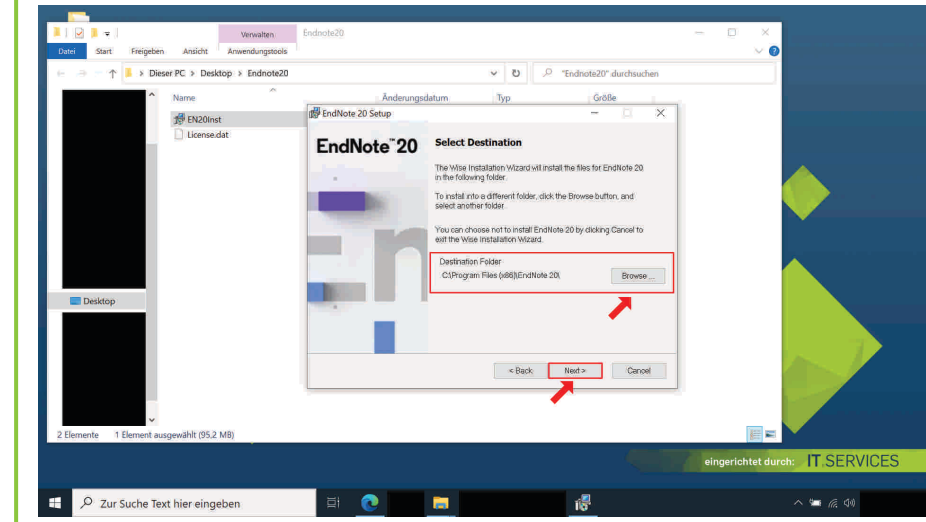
Verwalten Endnote20
Datei Start Freigeben Ansicht Anwendungstools
Dieser PC > Desktop > Endnote20
"Endnote20" durchsuchen
Name Änderungsdatum Typ Größe
EN20Inst
License.dat
Desktop
2 Elemente 1 Element ausgewählt (95,2 MB)

EndNote 20 Setup
EndNote™20
Select Destination
The Wise Installation Wizard will install the files for EndNote 20 in the following folder.
To install into a different folder, click the Browse button, and select another folder.
You can choose not to install EndNote 20 by clicking Cancel to exit the Wise Installation Wizard.
Destination Folder
C:\Program Files (x86)\EndNote 20\
Browse...
< Back Next > Cancel

eingerichtet durch: IT.SERVICES
Zur Suche Text hier eingeben